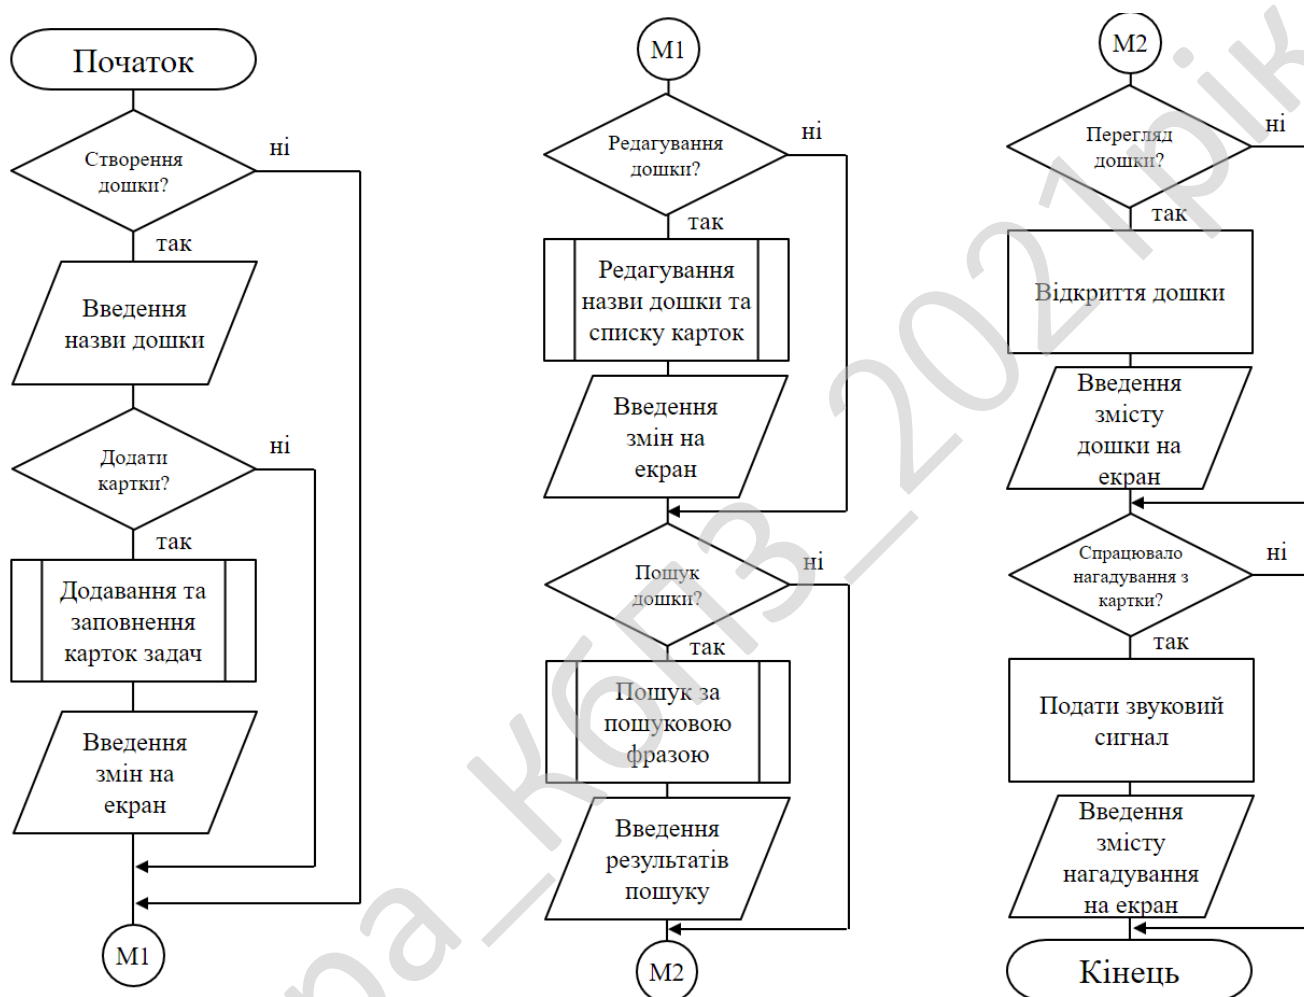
Початок

Створення дошки?

ні

так

Введення назви дошки

Додати картки?

ні

так

Додавання та заповнення карток задач

Введення змін на екран

M1

M1

Редагування дошки?

ні

так

Редагування назви дошки та списку карток

Введення змін на екран

Пошук дошки?

ні

так

Пошук за пошуковою фразою

Введення результатів пошуку

M2

M2

Перегляд дошки?

ні

так

Відкриття дошки

Введення змісту дошки на екран

Спрацювало нагадування з картки?

ні

так

Подати звуковий сигнал

Введення змісту нагадування на екран

Кінець

ра_КПІЗ_2021рік